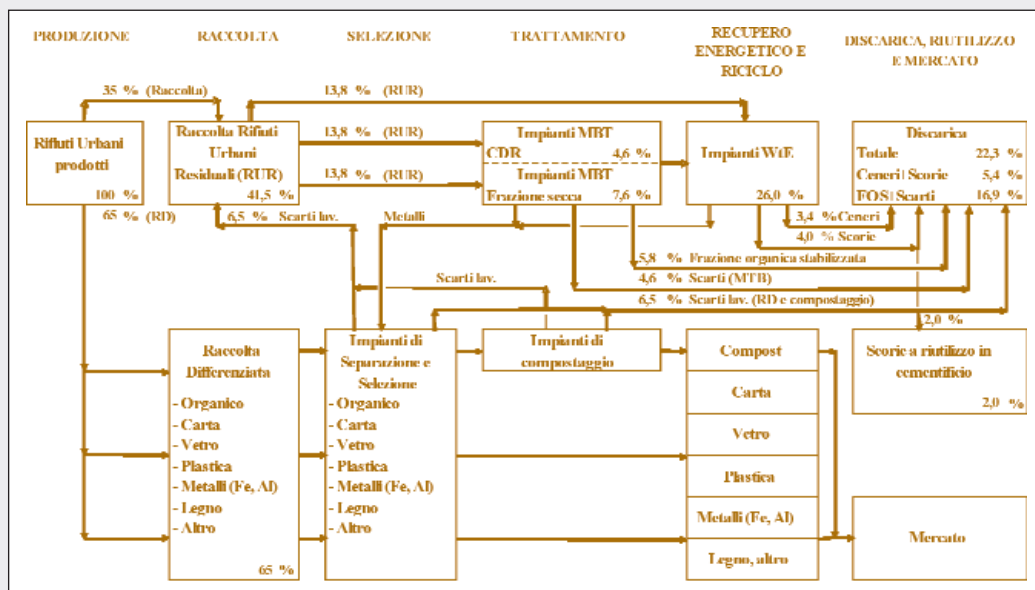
PRODUZIONE

RACCOLTA

SELEZIONE

TRATTAMENTO

RECUPERO ENERGETICO E RICICLO

DISCARICA, RIUTILIZZO E MERCATO

35 % (Raccolta)

13,8 % (RUR)

Rifiuti Urbani prodotti

100 %

Raccolta Rifiuti Urbani Residuali (RUR)

41,5 %

13,8 % (RUR)

13,8 % (RUR)

Impianti MBT

CDR 4,6 %

Impianti MBT

Frazione secca 7,6 %

Impianti WtE

26,0 %

Discarica

Totale 22,3 %

Ceneri | Scorie 5,4 %

FOS | Scarti 16,9 %

65 % (RD)

6,5 % Scarti lav.

Metalli

3,4 % Ceneri

4,0 % Scorie

5,8 % Frazione organica stabilizzata

Scarti lav.

4,6 % Scarti (MTB)

6,5 % Scarti lav. (RD e compostaggio)

2,0 %

Raccolta Differenziata

- Organico
- Carta
- Vetro
- Plastica
- Metalli (Fe, Al)
- Legno
- Altro

65 %

Impianti di Separazione e Selezione

- Organico
- Carta
- Vetro
- Plastica
- Metalli (Fe, Al)
- Legno
- Altro

Impianti di compostaggio

Compost

Carta

Vetro

Plastica

Metalli (Fe, Al)

Legno, altro

Scorie a riutilizzo in cementificio

2,0 %

Mercato